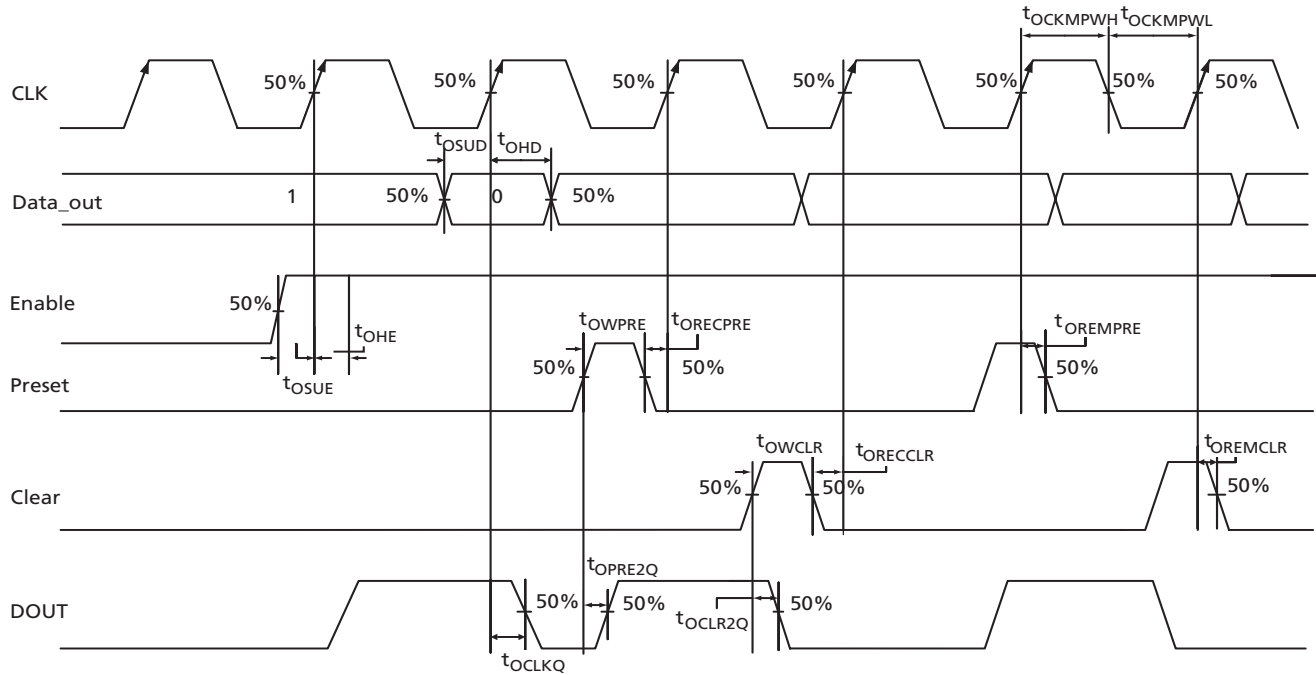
$t_{OCKMPWH}$ $t_{OCKMPWL}$

CLK

50% 50% 50% 50% 50% 50% 50%

$t_{OSUD}$ $t_{OHD}$

Data_out

1 50% 0 50%

Enable

50%

$t_{OHE}$

$t_{OSUE}$

$t_{OWPRE}$ $t_{ORECPRE}$

50% 50%

$t_{OREMPRE}$

50%

Preset

$t_{OWCLR}$ $t_{ORECCLR}$

50% 50%

$t_{OREMCLR}$

50%

Clear

$t_{OPRE2Q}$

DOUT

50% 50%

$t_{OCLR2Q}$

50%

$t_{OCLKQ}$